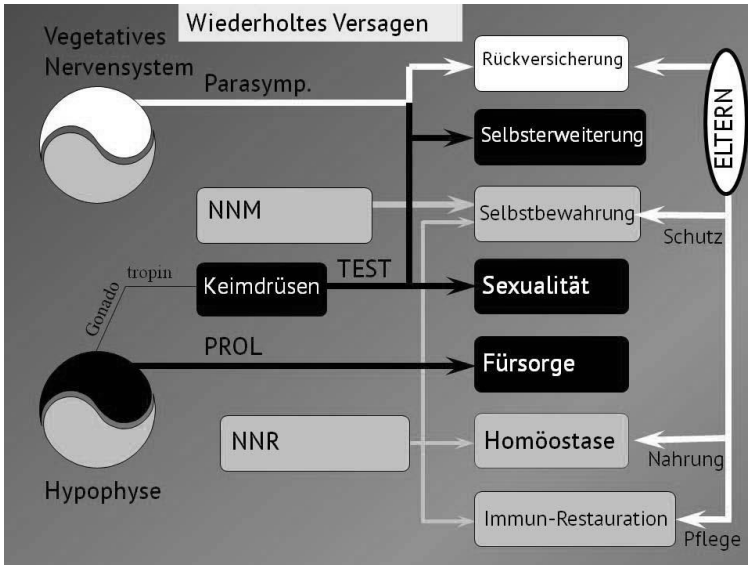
Wiederholtes Versagen

Vegetatives Nervensystem

Parasymp.

Rückversicherung

ELTERN

Selbsterweiterung

NNM

Selbstbewahrung

Schutz

Gonado tropin

Keimdrüsen

TEST

Sexualität

PROL

Fürsorge

NNR

Homöostase

Nahrung

Hypophyse

Immun-Restauration

Pflege